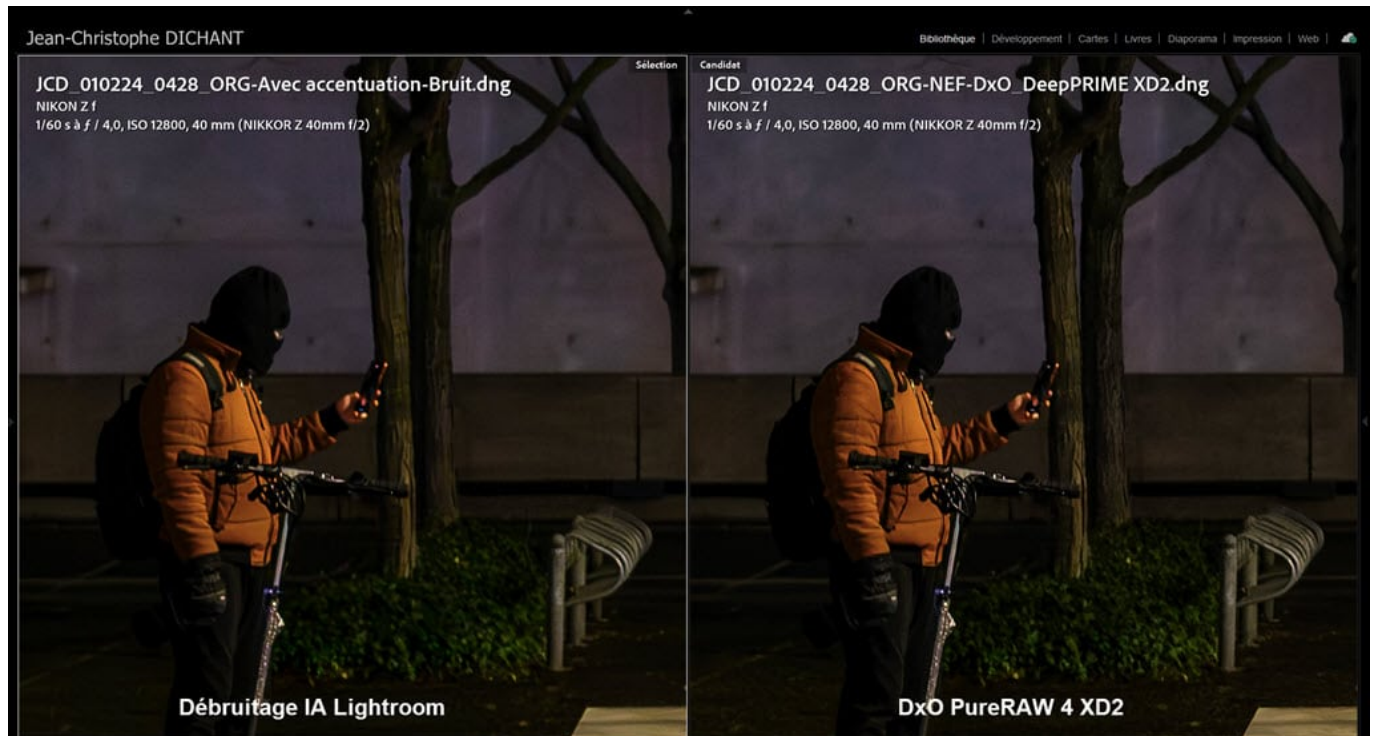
Jean-Christophe DICHANT

Bibliothèque | Développement | Cartes | Livres | Diaporama | Impression | Web |

Sélection

JCD_010224_0428_ORG-Avec accentuation-Bruit.dng
NIKON Z f
1/60 s à $f$ / 4,0, ISO 12800, 40 mm (NIKKOR Z 40mm f/2)

Débruitage IA Lightroom

Candidat

JCD_010224_0428_ORG-NEF-DxO_DeepPRIME XD2.dng
NIKON Z f
1/60 s à $f$ / 4,0, ISO 12800, 40 mm (NIKKOR Z 40mm f/2)

DxO PureRAW 4 XD2